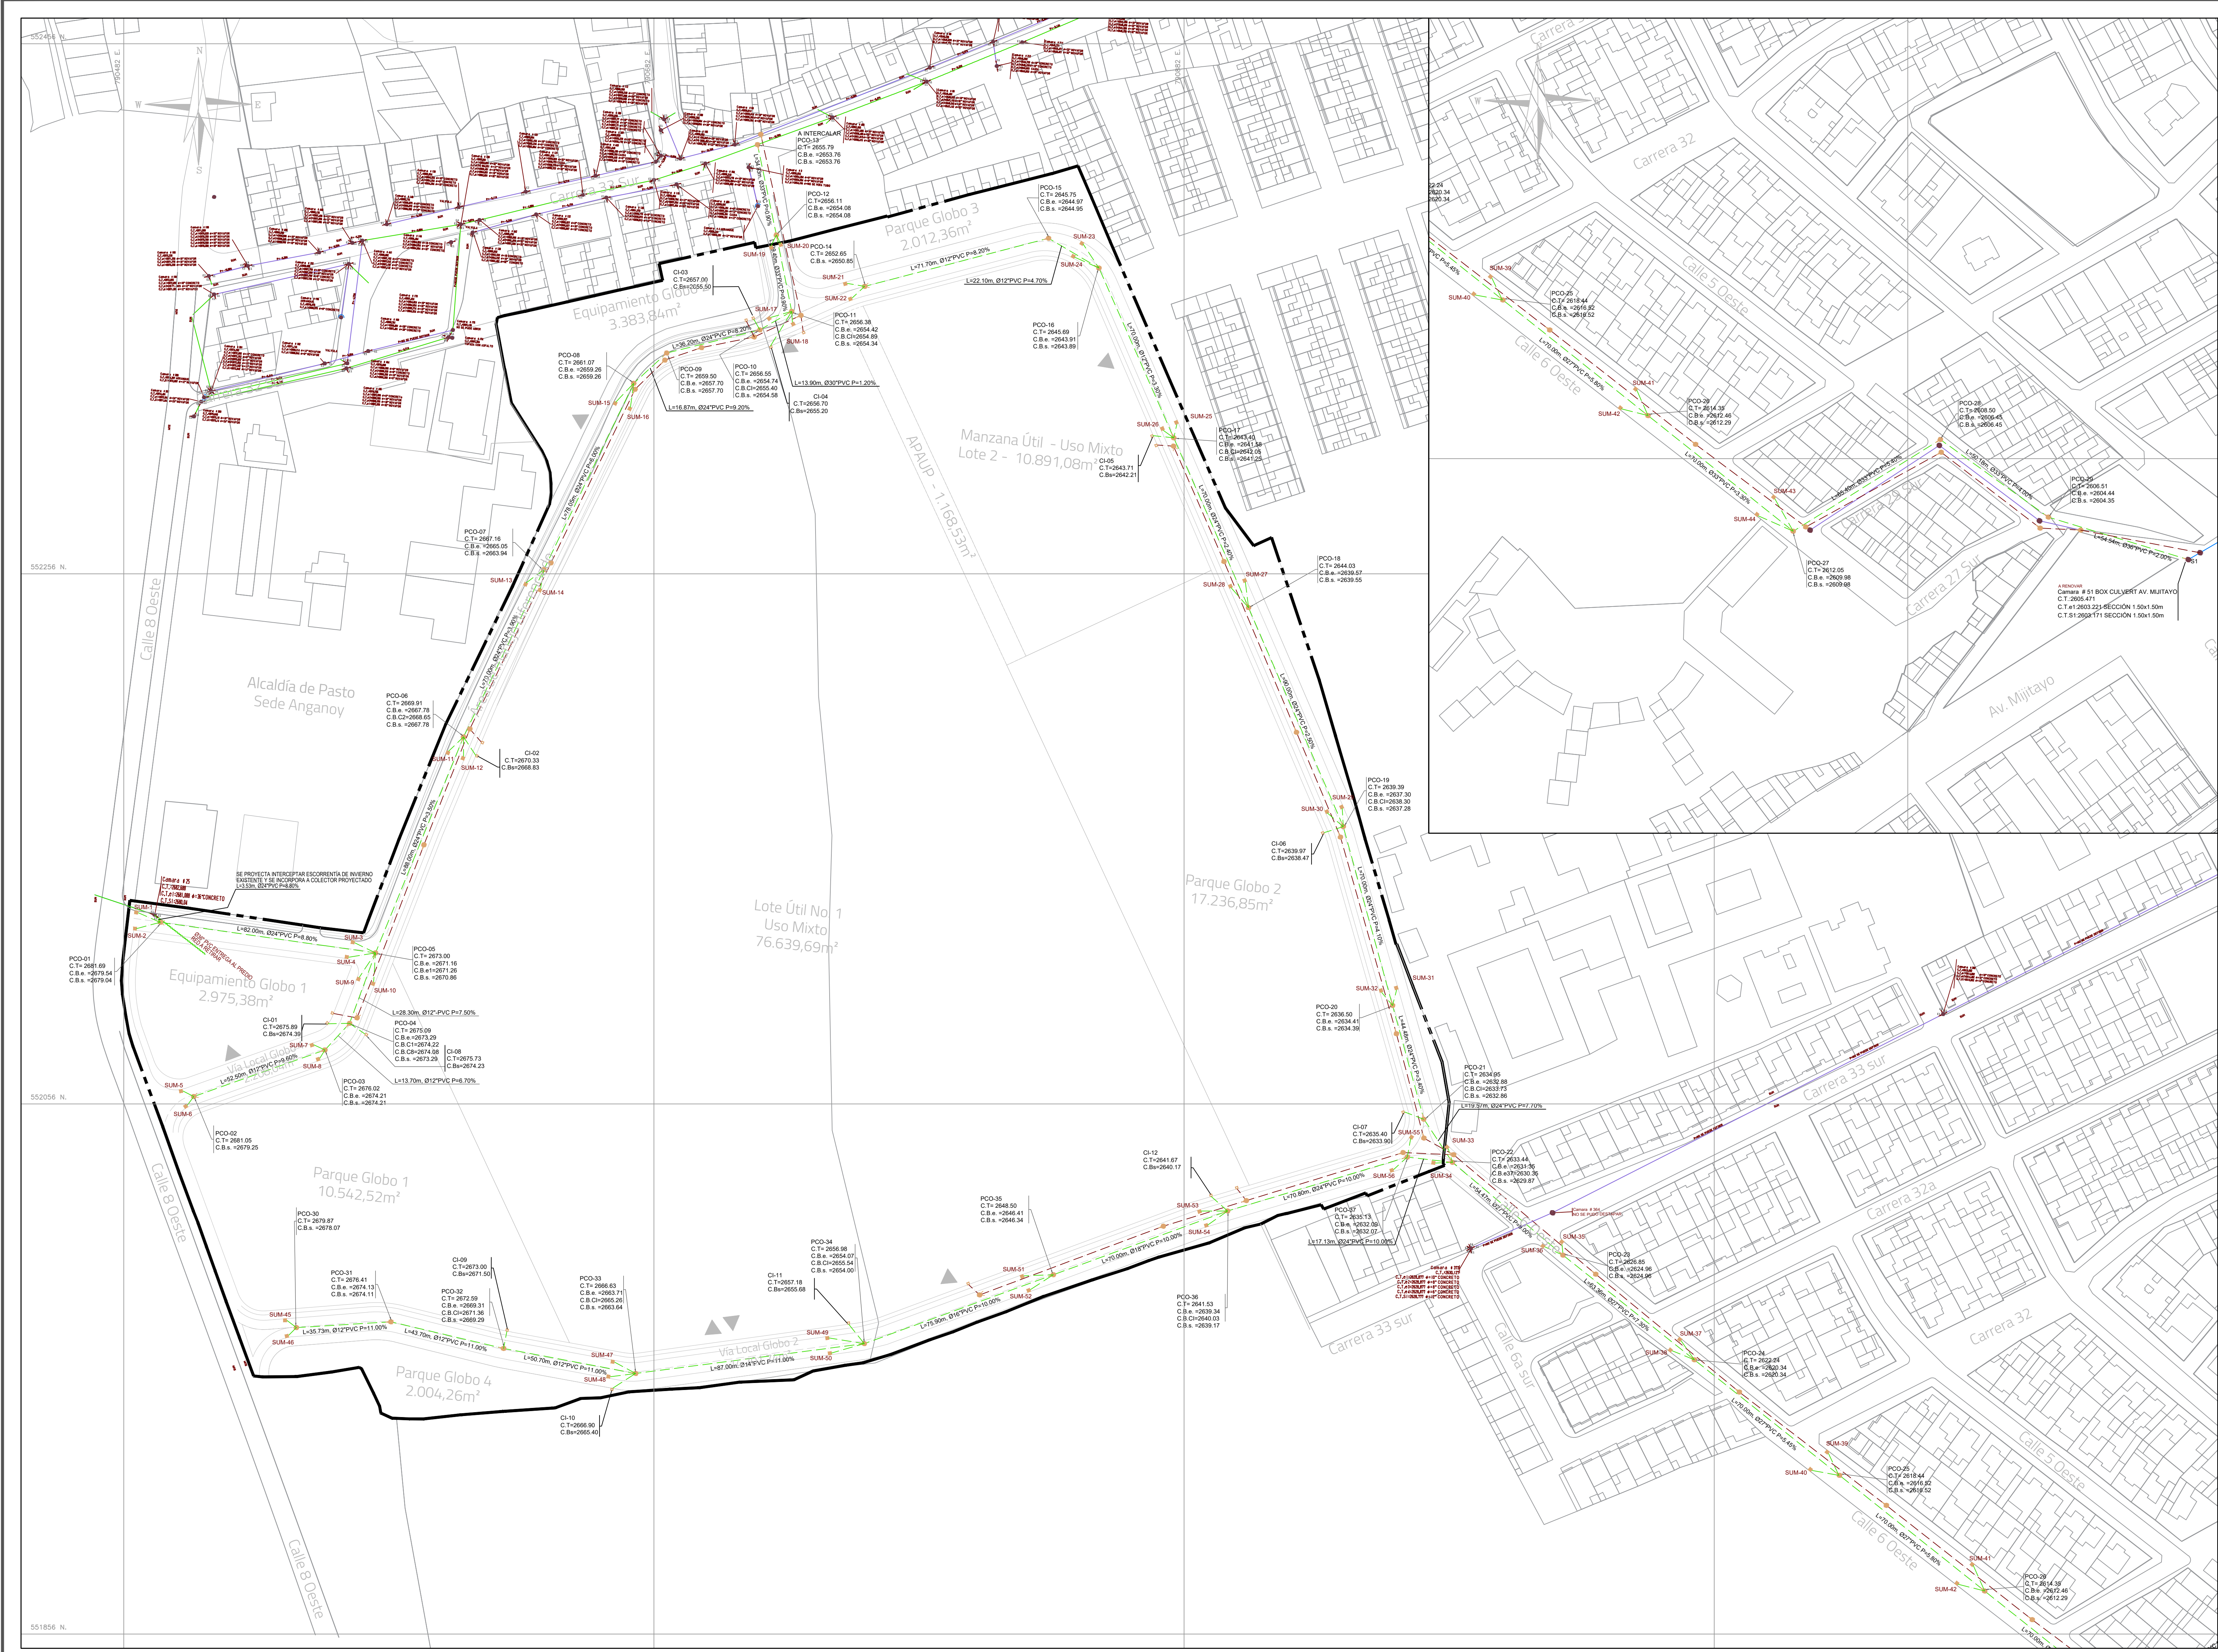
552456 N.
N
W
E
S
Carrera 33 Sur
A INTERCALAR
PCO-13
C.T= 2655.79
C.B.e. =2653.76
C.B.s. =2653.76
PCO-12
C.T= 2656.11
C.B.e. =2654.08
C.B.s. =2654.08
Parque Globo 3
2.012,36m²
PCO-15
C.T= 2645.75
C.B.e. =2644.97
C.B.s. =2644.95
SUM-23
SUM-24
SUM-20
SUM-19
PCO-14
C.T= 2652.65
C.B.e. =2650.85
SUM-21
SUM-22
L=71.70m, Ø12"PVC P=8.20%
L=22.10m, Ø12"PVC P=4.70%
CI-03
C.T= 2657.00
C.Bs=2655.50
Equipamiento Globo 2
3.383,84m²
SUM-17
SUM-18
PCO-11
C.T= 2656.38
C.B.e. =2654.42
C.B.CI=2654.89
C.B.s. =2654.34
PCO-16
C.T= 2645.69
C.B.e. =2643.91
C.B.s. =2643.89
PCO-08
C.T= 2661.07
C.B.e. =2659.26
C.B.s. =2659.26
L=36.20m, Ø24"PVC P=8.20%
PCO-09
C.T= 2659.50
C.B.e. =2657.70
C.B.s. =2657.70
PCO-10
C.T= 2656.55
C.B.e. =2654.74
C.B.CI=2655.40
C.B.s. =2654.58
L=13.90m, Ø30"PVC P=1.20%
CI-04
C.T=2656.70
C.Bs=2655.20
SUM-15
SUM-16
L=16.87m, Ø24"PVC P=9.20%
Manzana Útil - Uso Mixto
Lote 2 - 10.891,08m²
CI-05
C.T=2643.71
C.Bs=2642.21
SUM-25
SUM-26
PCO-17
C.T= 2643.40
C.B.e. =2641.58
C.B.CI=2642.05
C.B.s. =2641.25
APAUP - 1.168,53m²
PCO-07
C.T= 2667.16
C.B.e. =2665.05
C.B.s. =2663.94
552256 N.
SUM-13
SUM-14
PCO-18
C.T= 2644.03
C.B.e. =2639.57
C.B.s. =2639.55
SUM-27
SUM-28
Calle 8 Oeste
Alcaldía de Pasto
Sede Anganoy
PCO-06
C.T= 2669.91
C.B.e. =2667.78
C.B.C2=2668.65
C.B.s. =2667.78
CI-02
C.T=2670.33
C.Bs=2668.83
SUM-11
SUM-12
PCO-19
C.T= 2639.39
C.B.e. =2637.30
C.B.CI=2638.30
C.B.s. =2637.28
SUM-29
SUM-30
CI-06
C.T=2639.97
C.Bs=2638.47
SE PROYECTA INTERCEPTAR ESCORRENTÍA DE INVIERNO EXISTENTE Y SE INCORPORA A COLECTOR PROYECTADO
L=3.53m, Ø24"PVC P=8.80%
Parque Globo 2
17.236,85m²
Lote Útil No. 1
Uso Mixto
76.639,69m²
SUM-1
SUM-2
SUM-3
L=82.00m, Ø24"PVC P=8.80%
PCO-05
C.T= 2673.00
C.B.e. =2671.16
C.B.e1=2671.26
C.B.s. =2670.86
SUM-4
SUM-9
SUM-10
PCO-01
C.T= 2681.69
C.B.e. =2679.54
C.B.s. =2679.04
Equipamiento Globo 1
2.975,38m²
SUM-31
SUM-32
PCO-20
C.T= 2636.50
C.B.e. =2634.41
C.B.s. =2634.39
L=28.30m, Ø12"PVC P=7.50%
CI-01
C.T=2675.89
C.Bs=2674.39
PCO-04
C.T= 2675.09
C.B.e. =2673.29
C.B.C1=2674.22
C.B.C8=2674.08
C.B.s. =2673.29
CI-08
C.T=2675.73
C.Bs=2674.23
SUM-7
SUM-8
Vía Local Globo 1
SUM-5
SUM-6
L=52.50m, Ø12"PVC P=9.60%
PCO-03
C.T= 2676.02
C.B.e. =2674.21
C.B.s. =2674.21
L=13.70m, Ø12"PVC P=6.70%
552056 N.
PCO-21
C.T= 2634.95
C.B.e. =2632.88
C.B.CI=2633.73
C.B.s. =2632.86
L=19.57m, Ø24"PVC P=7.70%
Carrera 33 sur
PCO-02
C.T= 2681.05
C.B.s. =2679.25
CI-07
C.T=2635.40
C.Bs=2633.90
SUM-55
SUM-33
SUM-56
SUM-34
CI-12
C.T=2641.67
C.Bs=2640.17
PCO-22
C.T= 2633.44
C.B.e. =2631.36
C.B.e3=2630.35
C.B.s. =2629.87
Parque Globo 1
10.542,52m²
L=20.80m, Ø24"PVC P=10.00%
PCO-35
C.T= 2648.50
C.B.e. =2646.41
C.B.s. =2646.34
SUM-53
SUM-54
PCO-07
C.T= 2635.13
C.B.e. =2632.09
C.B.s. =2632.07
L=17.13m, Ø24"PVC P=10.00%
PCO-30
C.T= 2679.87
C.B.s. =2678.07
L=70.00m, Ø18"PVC P=10.00%
SUM-35
SUM-36
PCO-23
C.T= 2626.85
C.B.e. =2624.96
C.B.s. =2624.96
Carrera 32a
CI-09
C.T=2673.00
C.Bs=2671.50
PCO-34
C.T= 2656.98
C.B.e. =2654.07
C.B.CI=2655.54
C.B.s. =2654.00
SUM-51
SUM-52
PCO-31
C.T= 2676.41
C.B.e. =2674.13
C.B.s. =2674.11
PCO-32
C.T= 2672.59
C.B.e. =2669.31
C.B.CI=2671.36
C.B.s. =2669.29
PCO-33
C.T= 2666.63
C.B.e. =2663.71
C.B.CI=2665.26
C.B.s. =2663.64
CI-11
C.T=2657.18
C.Bs=2655.68
PCO-36
C.T= 2641.53
C.B.e. =2639.34
C.B.CI=2640.03
C.B.s. =2639.17
Carrera 33 sur
Calle 6a sur
Carrera 32
SUM-45
SUM-46
L=35.73m, Ø12"PVC P=11.00%
L=43.70m, Ø12"PVC P=11.00%
L=75.90m, Ø18"PVC P=10.00%
SUM-49
SUM-50
SUM-47
SUM-48
L=50.70m, Ø12"PVC P=11.00%
Vía Local Globo 2
L=87.00m, Ø14"PVC P=11.00%
SUM-37
SUM-38
PCO-24
C.T= 2622.24
C.B.e. =2620.34
C.B.s. =2620.34
Parque Globo 4
2.004,26m²
CI-10
C.T=2666.90
C.Bs=2665.40
Calle 8 Oeste
SUM-39
SUM-40
PCO-25
C.T= 2618.44
C.B.e. =2616.52
C.B.s. =2616.52
Calle 5 Oeste
Calle 6 Oeste
SUM-41
SUM-42
PCO-26
C.T= 2614.39
C.B.e. =2612.46
C.B.s. =2612.29
Calle 8 Oeste
551856 N.
Carrera
Carrera 32
Calle 5 Oeste
Calle 6 Oeste
SUM-39
SUM-40
PCO-25
C.T= 2618.44
C.B.e. =2616.52
C.B.s. =2616.52
SUM-41
SUM-42
PCO-26
C.T= 2614.39
C.B.e. =2612.46
C.B.s. =2612.29
PCO-28
C.T= 2608.50
C.B.e. =2606.45
C.B.s. =2606.45
SUM-43
SUM-44
Carrera 27 sur
PCO-29
C.T= 2606.51
C.B.e. =2604.44
C.B.s. =2604.35
PCO-27
C.T= 2612.05
C.B.e. =2609.98
C.B.s. =2609.98
A RENOVAR
Camara # 51 BOX CULVERT AV. MIJITAYO
C.T. 2605.471
C.T.e1:2603.221 SECCIÓN 1.50x1.50m
C.T.S1:2603.171 SECCIÓN 1.50x1.50m
Av. Mijitayo